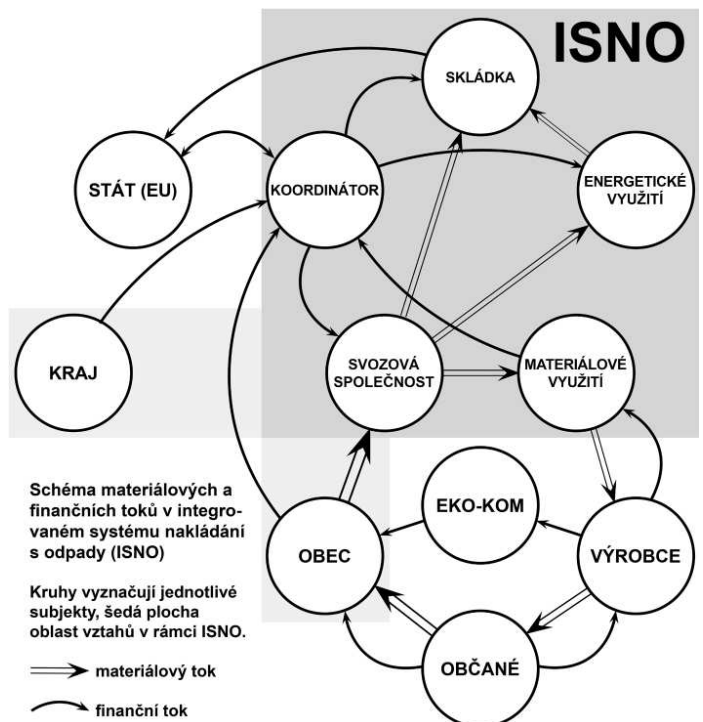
ISNO

SKLÁDKA

STÁT (EU)

KOORDINÁTOR

ENERGETICKÉ VYUŽITÍ

KRAJ

SVOZOVÁ SPOLEČNOST

MATERIÁLOVÉ VYUŽITÍ

EKO-KOM

OBEC

VÝROBCE

OBČANÉ

Schéma materiálových a finančních toků v integrovaném systému nakládání s odpady (ISNO)

Kruhy vyznačují jednotlivé subjekty, šedá plocha oblast vztahů v rámci ISNO.

materiálový tok

finanční tok